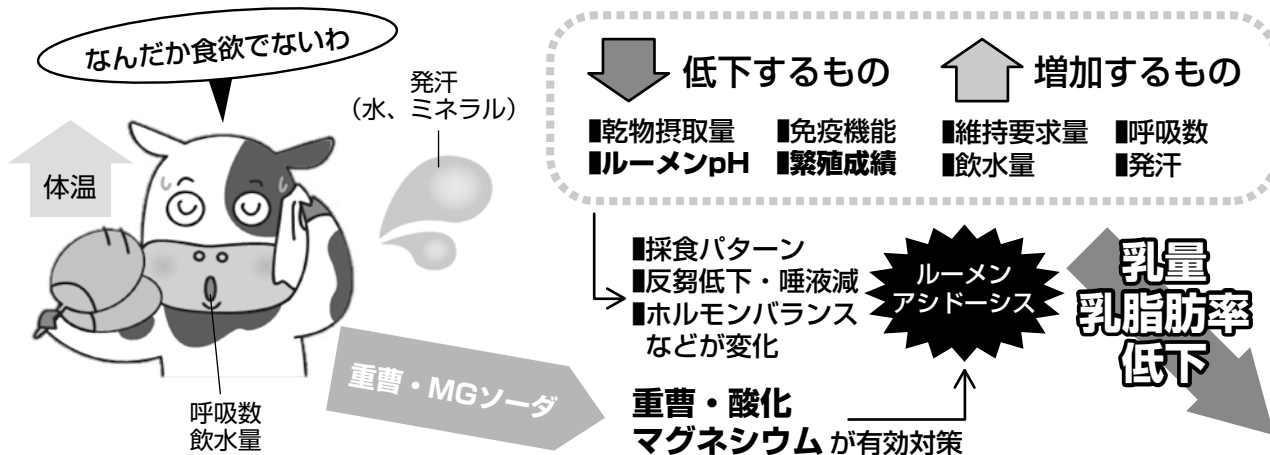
なんだか食欲でないわ

発汗
（水、ミネラル）

体温

呼吸数
飲水量

低下するもの

■乾物摂取量
■ルーメンpH
■免疫機能
■繁殖成績

増加するもの

■維持要求量
■飲水量
■呼吸数
■発汗

■採食パターン
■反芻低下・唾液減
■ホルモンバランス
などが変化

ルーメン
アシドーシス

乳量
乳脂肪率
低下

重曹・MGソーダ

重曹・酸化
マグネシウムが有効対策